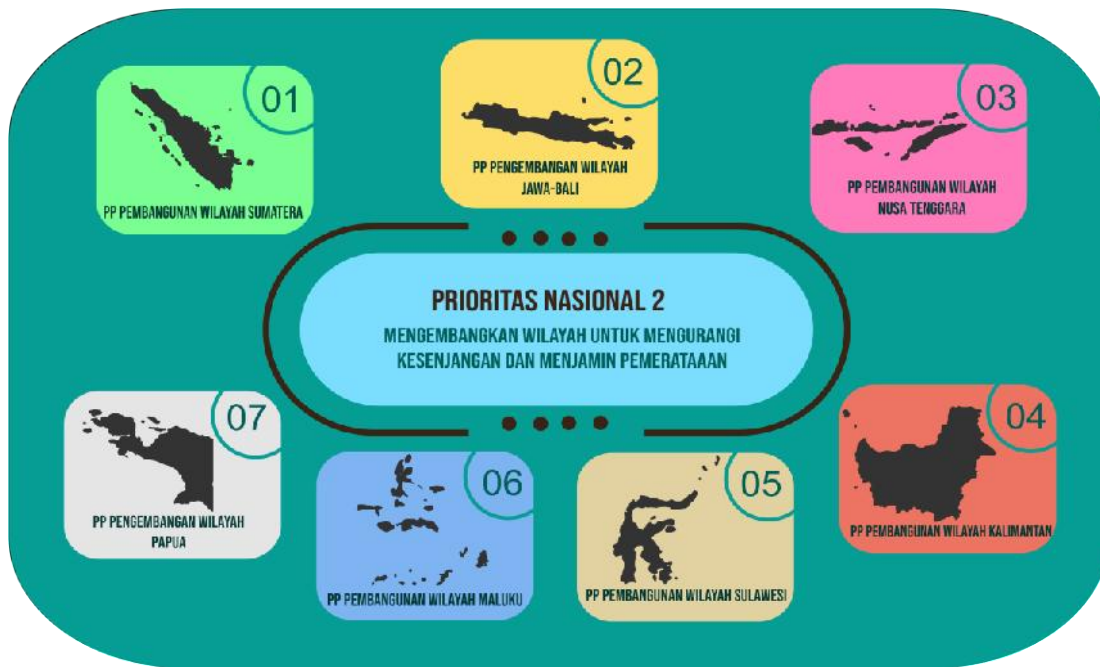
01
PP PEMBANGUNAN WILAYAH SUMATERA

02
PP PENGEMBANGAN WILAYAH JAWA-BALI

03
PP PEMBANGUNAN WILAYAH NUSA TENGGARA

PRIORITAS NASIONAL 2
MENGEMBANGKAN WILAYAH UNTUK MENGURANGI KESENJANGAN DAN MENJAMIN PEMERATAAAN

07
PP PENGEMBANGAN WILAYAH PAPUA

06
PP PEMBANGUNAN WILAYAH MALUKU

05
PP PEMBANGUNAN WILAYAH SULAWESI

04
PP PEMBANGUNAN WILAYAH KALIMANTAN